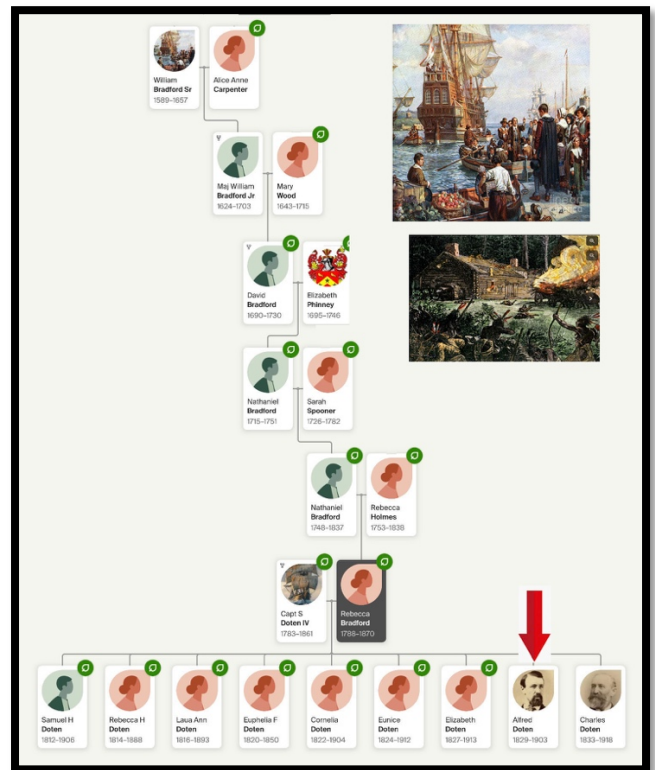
William Bradford Sr 1589–1657

Alice Anne Carpenter

Maj William Bradford Jr 1624–1703

Mary Wood 1643–1715

David Bradford 1690–1730

Elizabeth Phinney 1695–1746

Nathaniel Bradford 1715–1751

Sarah Spooner 1726–1782

Nathaniel Bradford 1748–1837

Rebecca Holmes 1753–1838

Capt S Doten IV 1783–1861

Rebecca Bradford 1798–1870

Samuel H Doten 1812–1906

Rebecca H Doten 1814–1888

Laua Ann Doten 1816–1893

Euphelia F Doten 1820–1850

Cornelia Doten 1822–1904

Eunice Doten 1824–1912

Elizabeth Doten 1827–1913

Alfred Doten 1829–1903

Charles Doten 1833–1918